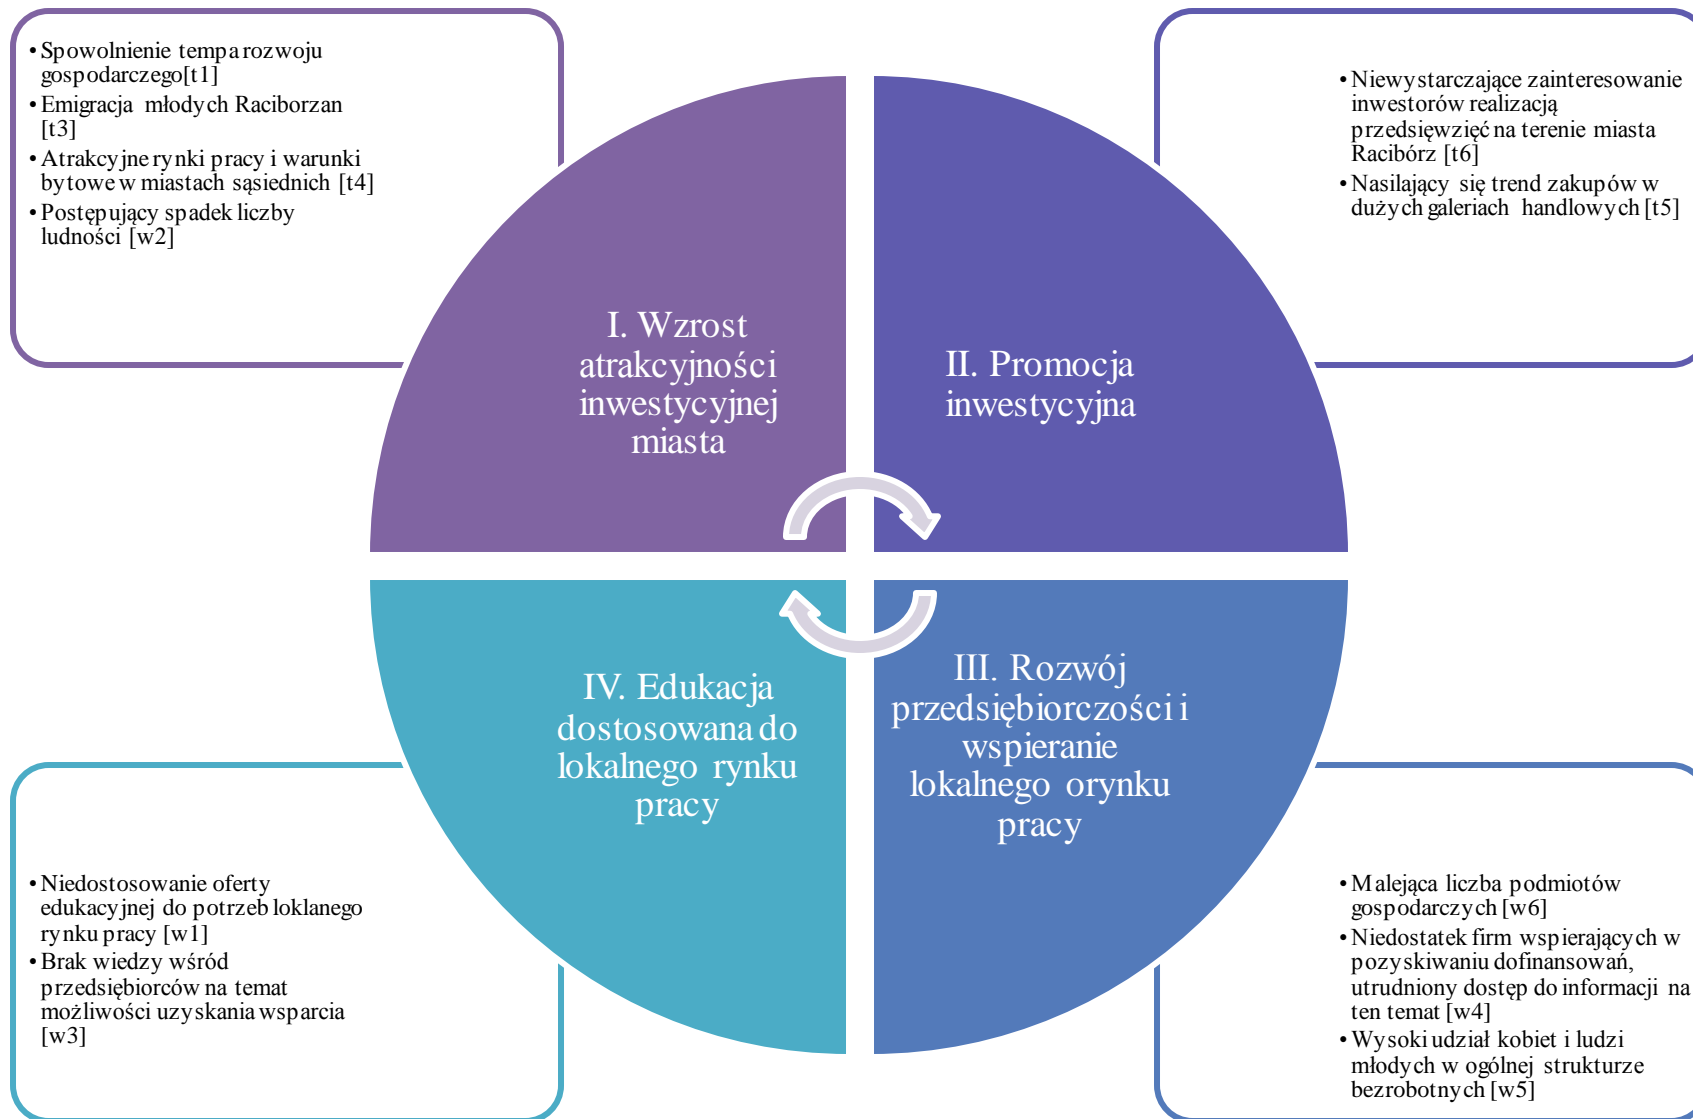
• Spowolnienie tempa rozwoju gospodarczego[t1]
• Emigracja młodych Raciborzan [t3]
• Atrakcyjne rynki pracy i warunki bytowe w miastach sąsiednich [t4]
• Postępujący spadek liczby ludności [w2]

• Niewystarczające zainteresowanie inwestorów realizacją przedsięwzięć na terenie miasta Racibórz [t6]
• Nasilający się trend zakupów w dużych galeriach handlowych [t5]

I. Wzrost atrakcyjności inwestycyjnej miasta

II. Promocja inwestycyjna

IV. Edukacja dostosowana do lokalnego rynku pracy

III. Rozwój przedsiębiorczości i wspieranie lokalnego orynku pracy

• Niedostosowanie oferty edukacyjnej do potrzeb loklanego rynku pracy [w1]
• Brak wiedzy wśród przedsiębiorców na temat możliwości uzyskania wsparcia [w3]

• Malejąca liczba podmiotów gospodarczych [w6]
• Niedostatek firm wspierających w pozyskiwaniu dofinansowań, utrudniony dostęp do informacji na ten temat [w4]
• Wysoki udział kobiet i ludzi młodych w ogólnej strukturze bezrobotnych [w5]